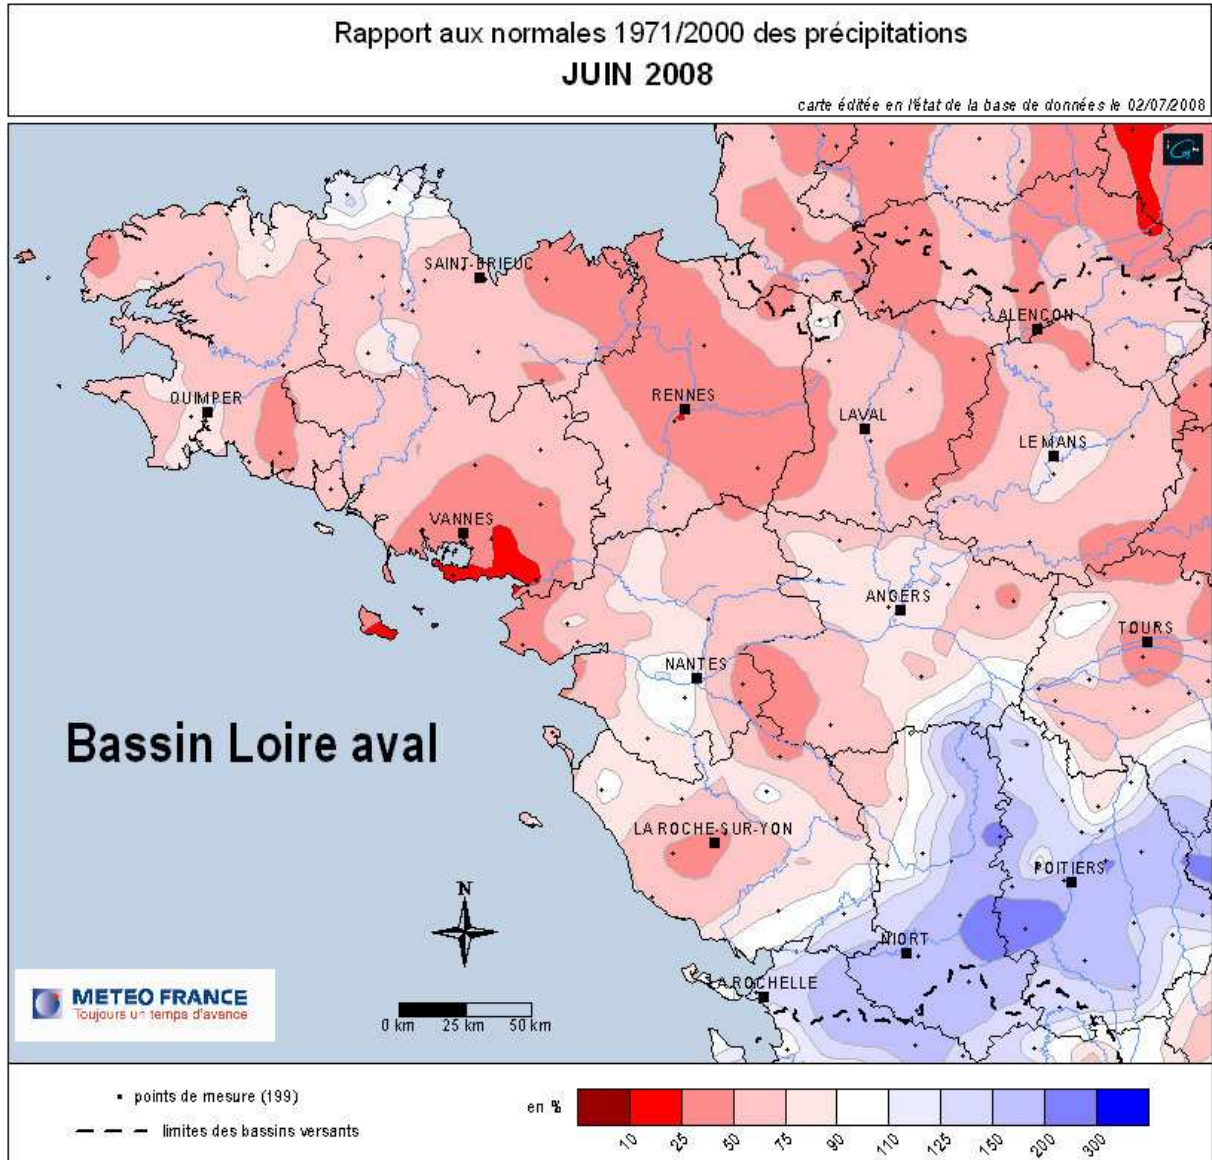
Rapport aux normales 1971/2000 des précipitations
JUIN 2008

carte éditée en l'état de la base de données le 02/07/2008

SAINT-BRIEUC
QUIMPER
RENNES
LAVAL
ALENCON
LE MANS
VANNES
ANGERS
TOURS
NANTES
LA ROCHE-SUR-YON
POITIERS
NIORT
LA ROCHELLE

Bassin Loire aval

N

0 km 25 km 50 km

METEO FRANCE
Toujours un temps d'avance

• points de mesure (199)
limites des bassins versants

en %
10 25 50 75 90 110 125 150 200 300